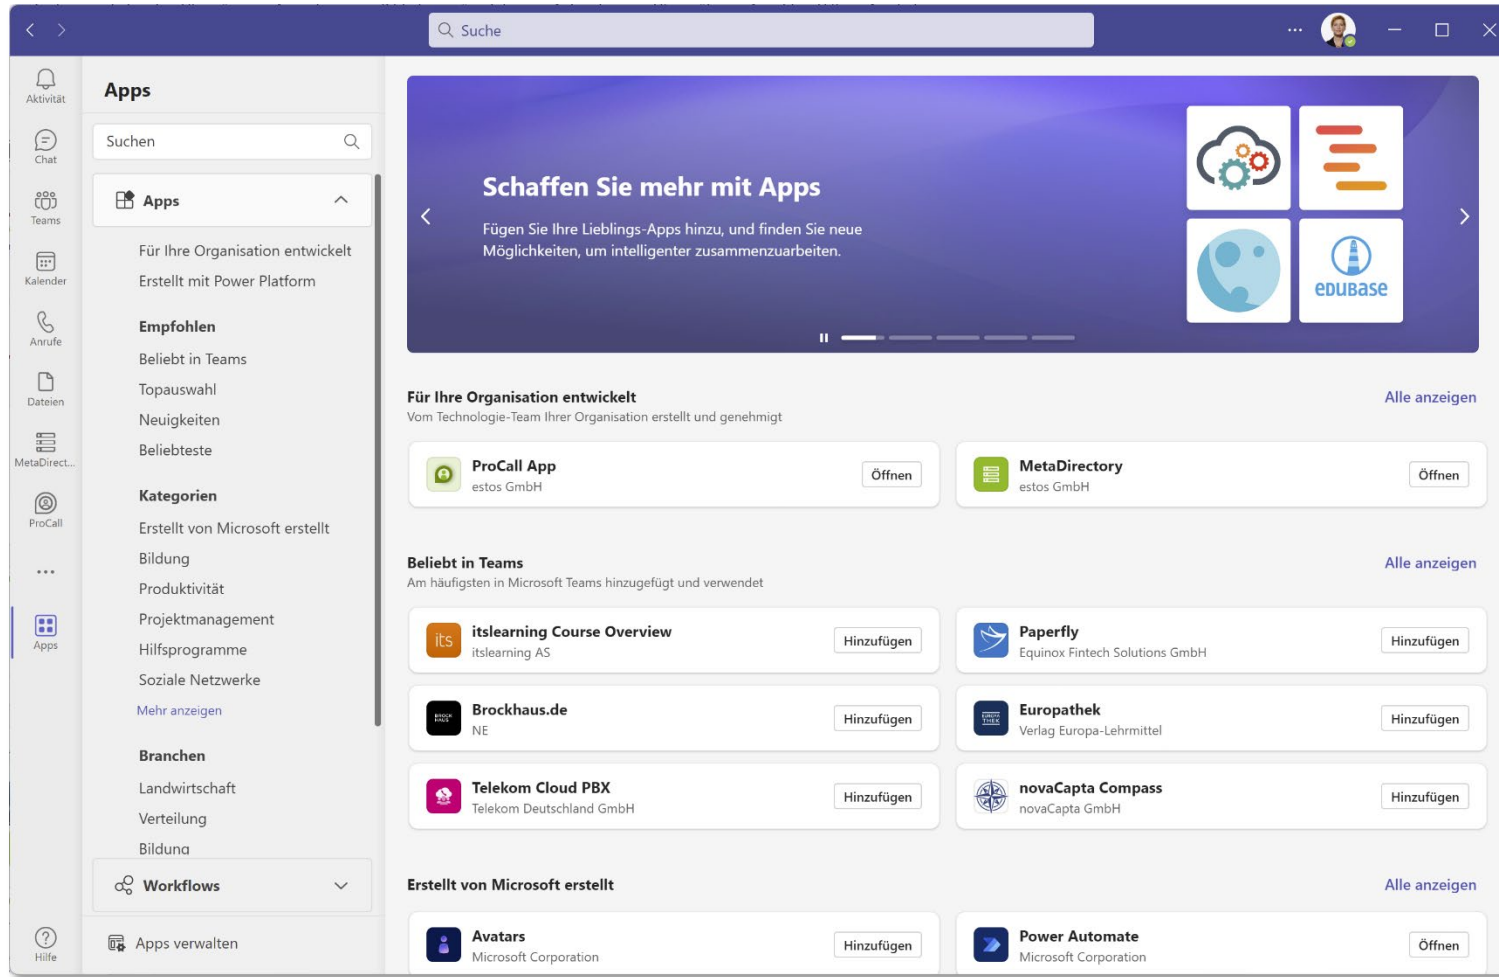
Suche

Aktivität
Chat
Teams
Kalender
Anrufe
Dateien
MetaDirect...
ProCall
...
Apps
Hilfe

Apps

Suchen

Apps

Für Ihre Organisation entwickelt
Erstellt mit Power Platform

Empfohlen
Beliebt in Teams
Topauswahl
Neuigkeiten
Beliebteste

Kategorien
Erstellt von Microsoft erstellt
Bildung
Produktivität
Projektmanagement
Hilfsprogramme
Soziale Netzwerke
Mehr anzeigen

Branchen
Landwirtschaft
Verteilung
Bildung

Workflows

Apps verwalten

Schaffen Sie mehr mit Apps

Fügen Sie Ihre Lieblings-Apps hinzu, und finden Sie neue Möglichkeiten, um intelligenter zusammenzuarbeiten.

eDUBase

Für Ihre Organisation entwickelt
Vom Technologie-Team Ihrer Organisation erstellt und genehmigt
Alle anzeigen

ProCall App
estos GmbH
Öffnen

MetaDirectory
estos GmbH
Öffnen

Beliebt in Teams
Am häufigsten in Microsoft Teams hinzugefügt und verwendet
Alle anzeigen

its
itslearning Course Overview
itslearning AS
Hinzufügen

Paperfly
Equinox Fintech Solutions GmbH
Hinzufügen

Brockhaus.de
NE
Hinzufügen

Europathek
Verlag Europa-Lehrmittel
Hinzufügen

Telekom Cloud PBX
Telekom Deutschland GmbH
Hinzufügen

novaCapta Compass
novaCapta GmbH
Hinzufügen

Erstellt von Microsoft erstellt
Alle anzeigen

Avatars
Microsoft Corporation
Hinzufügen

Power Automate
Microsoft Corporation
Öffnen